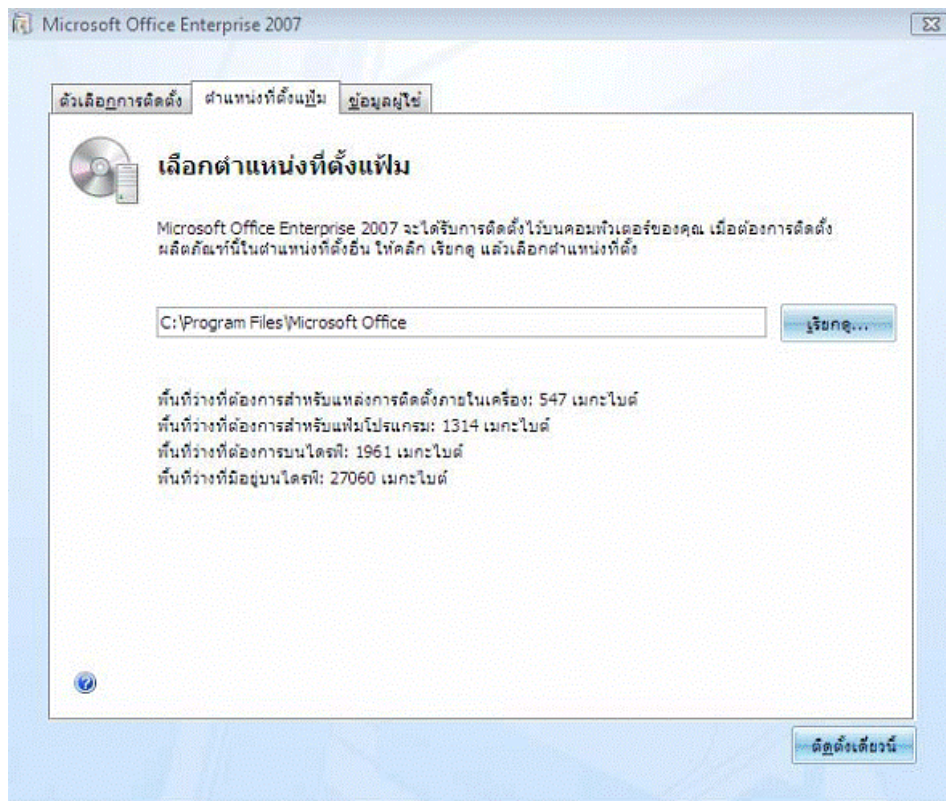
Microsoft Office Enterprise 2007

ตัวเลือกการติดตั้ง | ตำแหน่งที่ตั้งแฟ้ม | ข้อมูลผู้ใช้

เลือกตำแหน่งที่ตั้งแฟ้ม

Microsoft Office Enterprise 2007 จะได้รับการติดตั้งไว้บนคอมพิวเตอร์ของคุณ เมื่อต้องการติดตั้งผลิตภัณฑ์นี้ในตำแหน่งที่ตั้งอื่น ให้คลิก เรียกดู แล้วเลือกตำแหน่งที่ตั้ง

C:\Program Files\Microsoft Office

เรียกดู...

พื้นที่ว่างที่ต้องการสำหรับแหล่งการติดตั้งภายในเครื่อง: 547 เมกะไบต์
พื้นที่ว่างที่ต้องการสำหรับแฟ้มโปรแกรม: 1314 เมกะไบต์
พื้นที่ว่างที่ต้องการบนไดรฟ์: 1961 เมกะไบต์
พื้นที่ว่างที่มีอยู่บนไดรฟ์: 27060 เมกะไบต์

ติดตั้งเดี๋ยวนี้